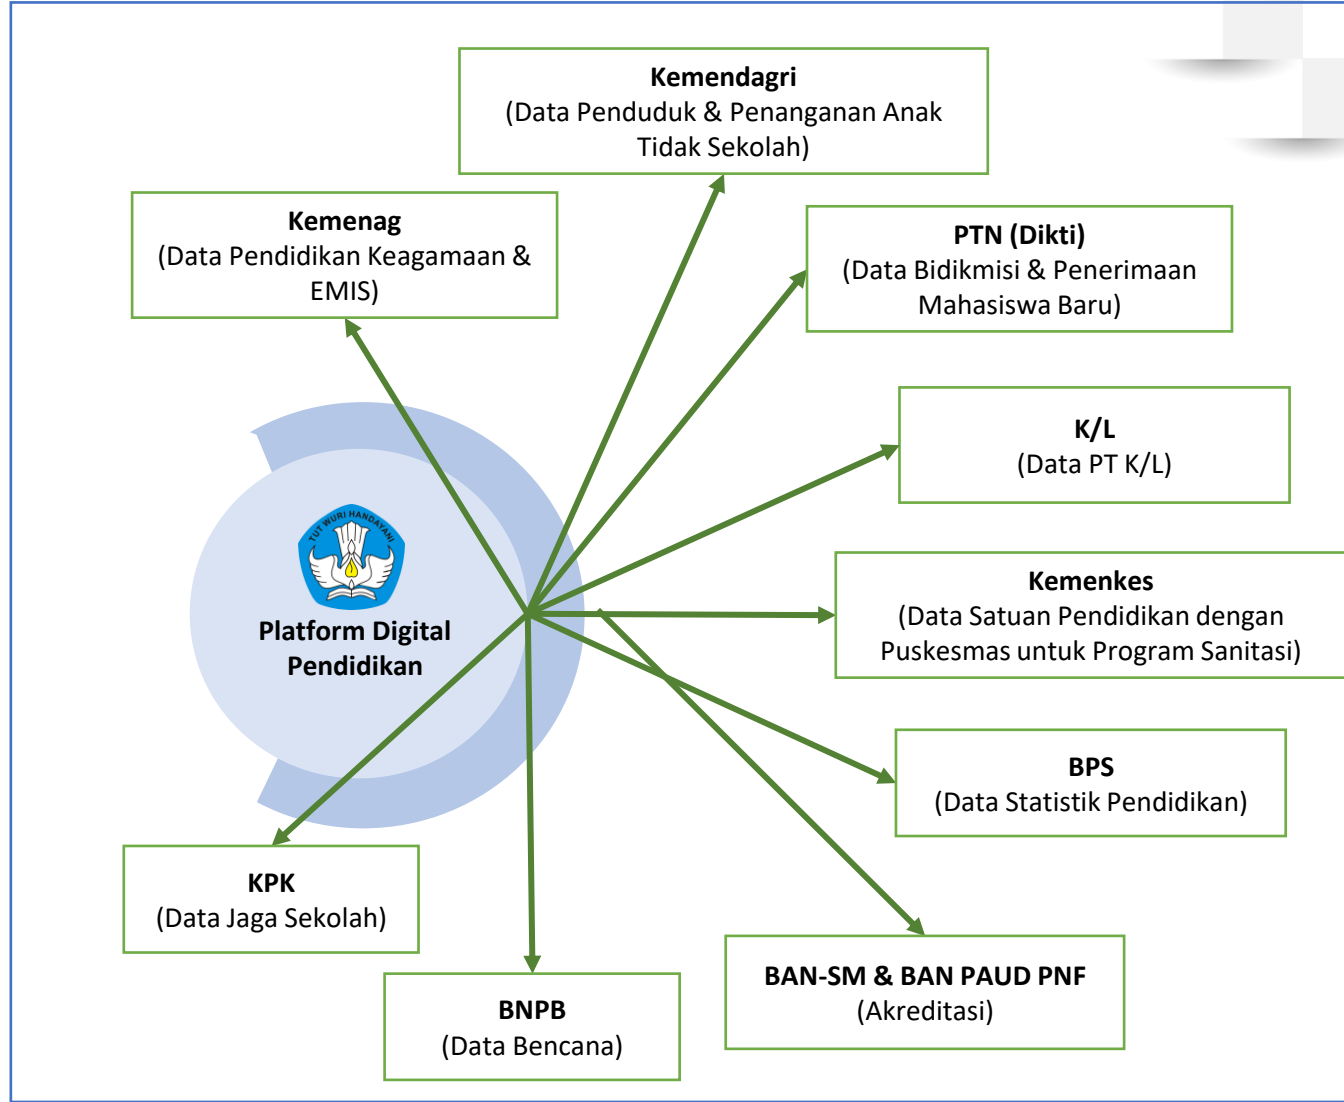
Kemendagri
(Data Penduduk & Penanganan Anak Tidak Sekolah)

Kemenag
(Data Pendidikan Keagamaan & EMIS)

PTN (Dikti)
(Data Bidikmisi & Penerimaan Mahasiswa Baru)

K/L
(Data PT K/L)

TUT WURI HANDAYANI

Platform Digital Pendidikan

Kemenkes
(Data Satuan Pendidikan dengan Puskesmas untuk Program Sanitasi)

BPS
(Data Statistik Pendidikan)

KPK
(Data Jaga Sekolah)

BAN-SM & BAN PAUD PNF
(Akreditasi)

BNPB
(Data Bencana)